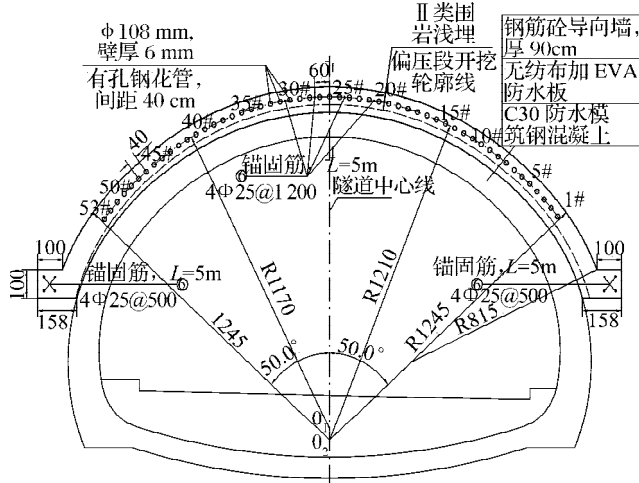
φ 108 mm, 壁厚 6 mm

有孔钢花管, 间距 40 cm

Ⅱ类围岩浅埋偏压段开挖轮廓线

钢筋砼导向墙, 厚 90cm

无纺布加 EVA 防水板

C30 防水模筑钢混凝土

60

30# 25# 20#

35#

15#

40#

10#

40

45#

5#

50#

1#

53#

锚固筋 $L$=5m

4Φ25@1 200

隧道中心线

100

100

100

锚固筋, $L$=5m

4Φ25@500

锚固筋, $L$=5m

4Φ25@500

158

158

R1170

R1210

1245

R1245

R815

50.0°

50.0°

0

$0_2$